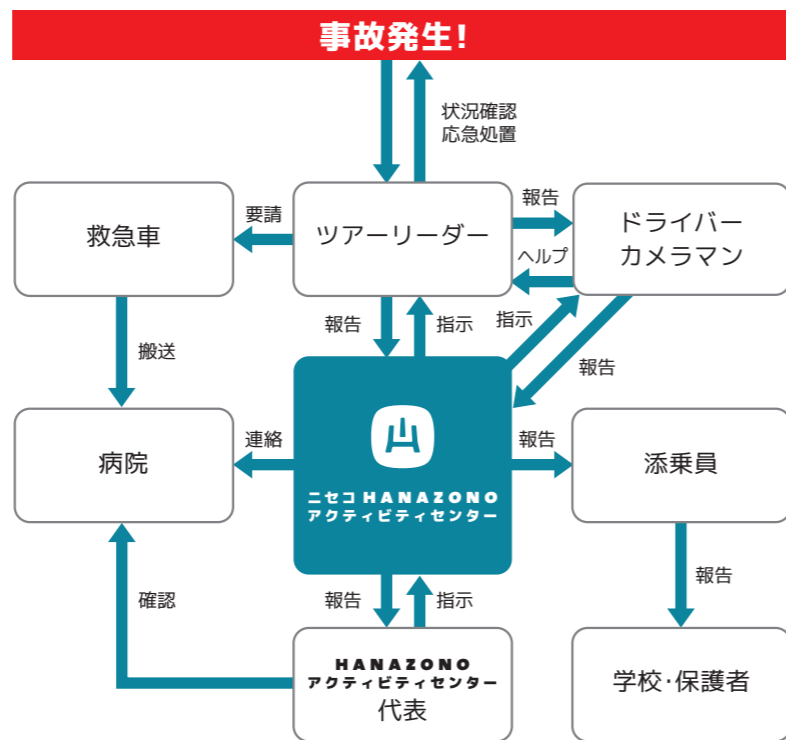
事故発生!

状況確認
応急処置

救急車

要請

ツアーリーダー

報告

ヘルプ

ドライバー
カメラマン

搬送

報告

指示

指示

報告

ニセコ HANAZONO
アクティビティセンター

病院

連絡

報告

添乗員

確認

報告

指示

報告

HANAZONO
アクティビティセンター
代表

学校·保護者